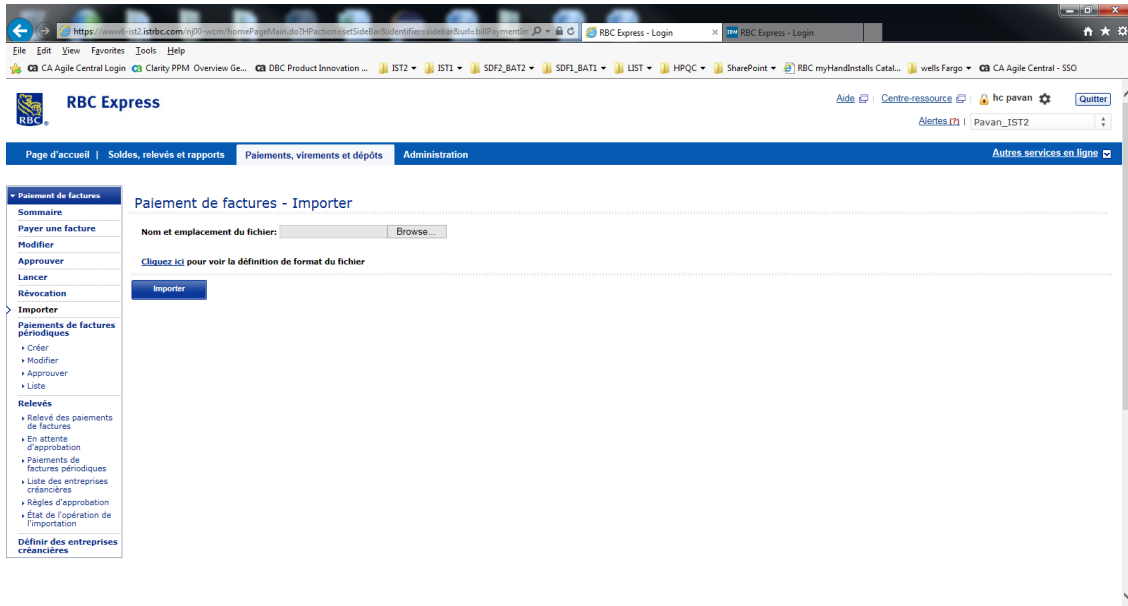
https://www6-ist2.istrbc.com/nj00-wcm/homePageMain.do?HPaction=setSideBar&identifier=sidebar&url=billPaymentIm
RBC Express - Login
RBC Express - Login

File Edit View Favorites Tools Help

CA Agile Central Login | Clarity PPM Overview Ge... | DBC Product Innovation ... | IST2 | IST1 | SDF2_BAT2 | SDF1_BAT1 | LIST | HPQC | SharePoint | RBC myHandInstalls Catal... | wells Fargo | CA Agile Central - SSO

RBC Express

Aide | Centre-ressource | hc pavan | Quitter
Alertes (?) | Pavan_IST2

Page d'accueil | Soldes, relevés et rapports | Paiements, virements et dépôts | Administration

Autres services en ligne

Paiement de factures
Sommaire
Payer une facture
Modifier
Approuver
Lancer
Révocation
Importer
Paiements de factures périodiques
Créer
Modifier
Approuver
Liste
Relevés
Relevé des paiements de factures
En attente d'approbation
Paiements de factures périodiques
Liste des entreprises créancières
Règles d'approbation
État de l'opération de l'importation
Définir des entreprises créancières

Paiement de factures - Importer

Nom et emplacement du fichier: Browse...

Cliquez ici pour voir la définition de format du fichier

Importer